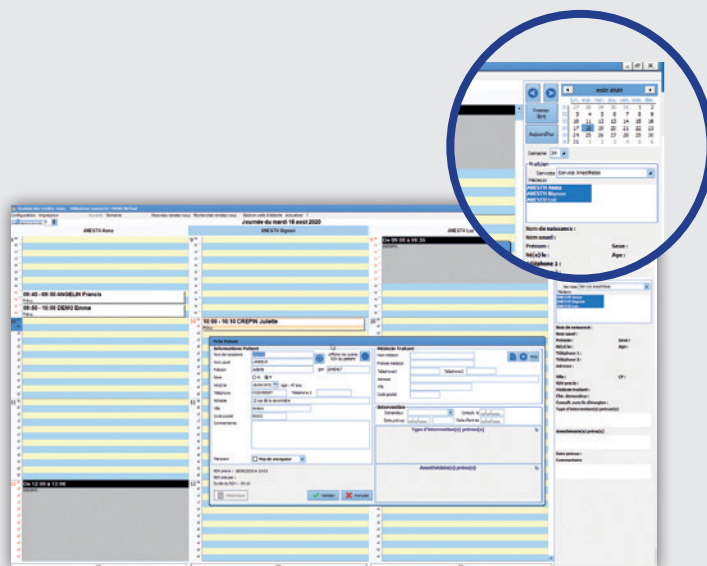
août 2020

Premier libre

Aujourd'hui

Semaine 34

Praticien

Services Service Anesthésie

ANESTH Anne
ANESTH Bignon
ANESTH Luc

Nom de naissance :
Nom usuel :
Prénom :
Sexe :
Né(e) le :
Age :

Journée du mardi 18 août 2020

ANESTH Anne

ANESTH Bignon

ANESTH Luc

09:40 - 09:50 ANGELIN Francis

09:50 - 10:00 DEMO Emma

10:00 - 10:10 CREPIN Juliette

Fiche Patient

Informations Patient

Médecin Traitant

Intervention

Type(s) d'intervention(s) prévue(s)

Anesthésiste(s) prévu(s)

Valider

Annuler